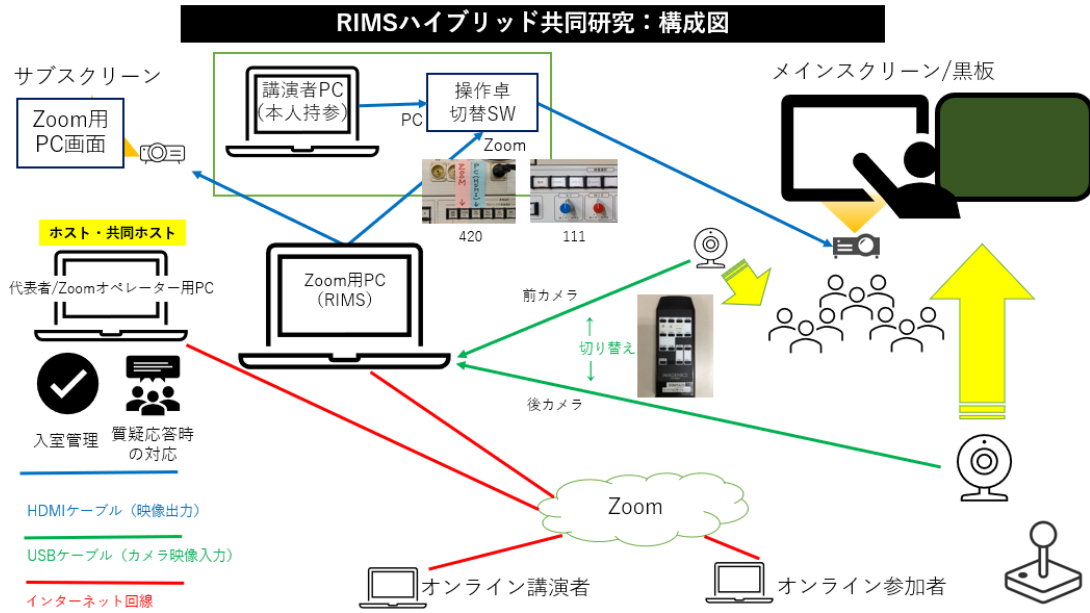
RIMSハイブリッド共同研究：構成図

サブスクリーン

Zoom用
PC画面

講演者PC
(本人持参)

PC

操作卓
切替SW

Zoom

420

111

メインスクリーン/黒板

ホスト・共同ホスト

代表者/Zoomオペレーター用PC

Zoom用PC
（RIMS）

前カメラ

切り替え

後カメラ

入室管理

質疑応答時
の対応

HDMIケーブル（映像出力）

USBケーブル（カメラ映像入力）

インターネット回線

Zoom

オンライン講演者

オンライン参加者